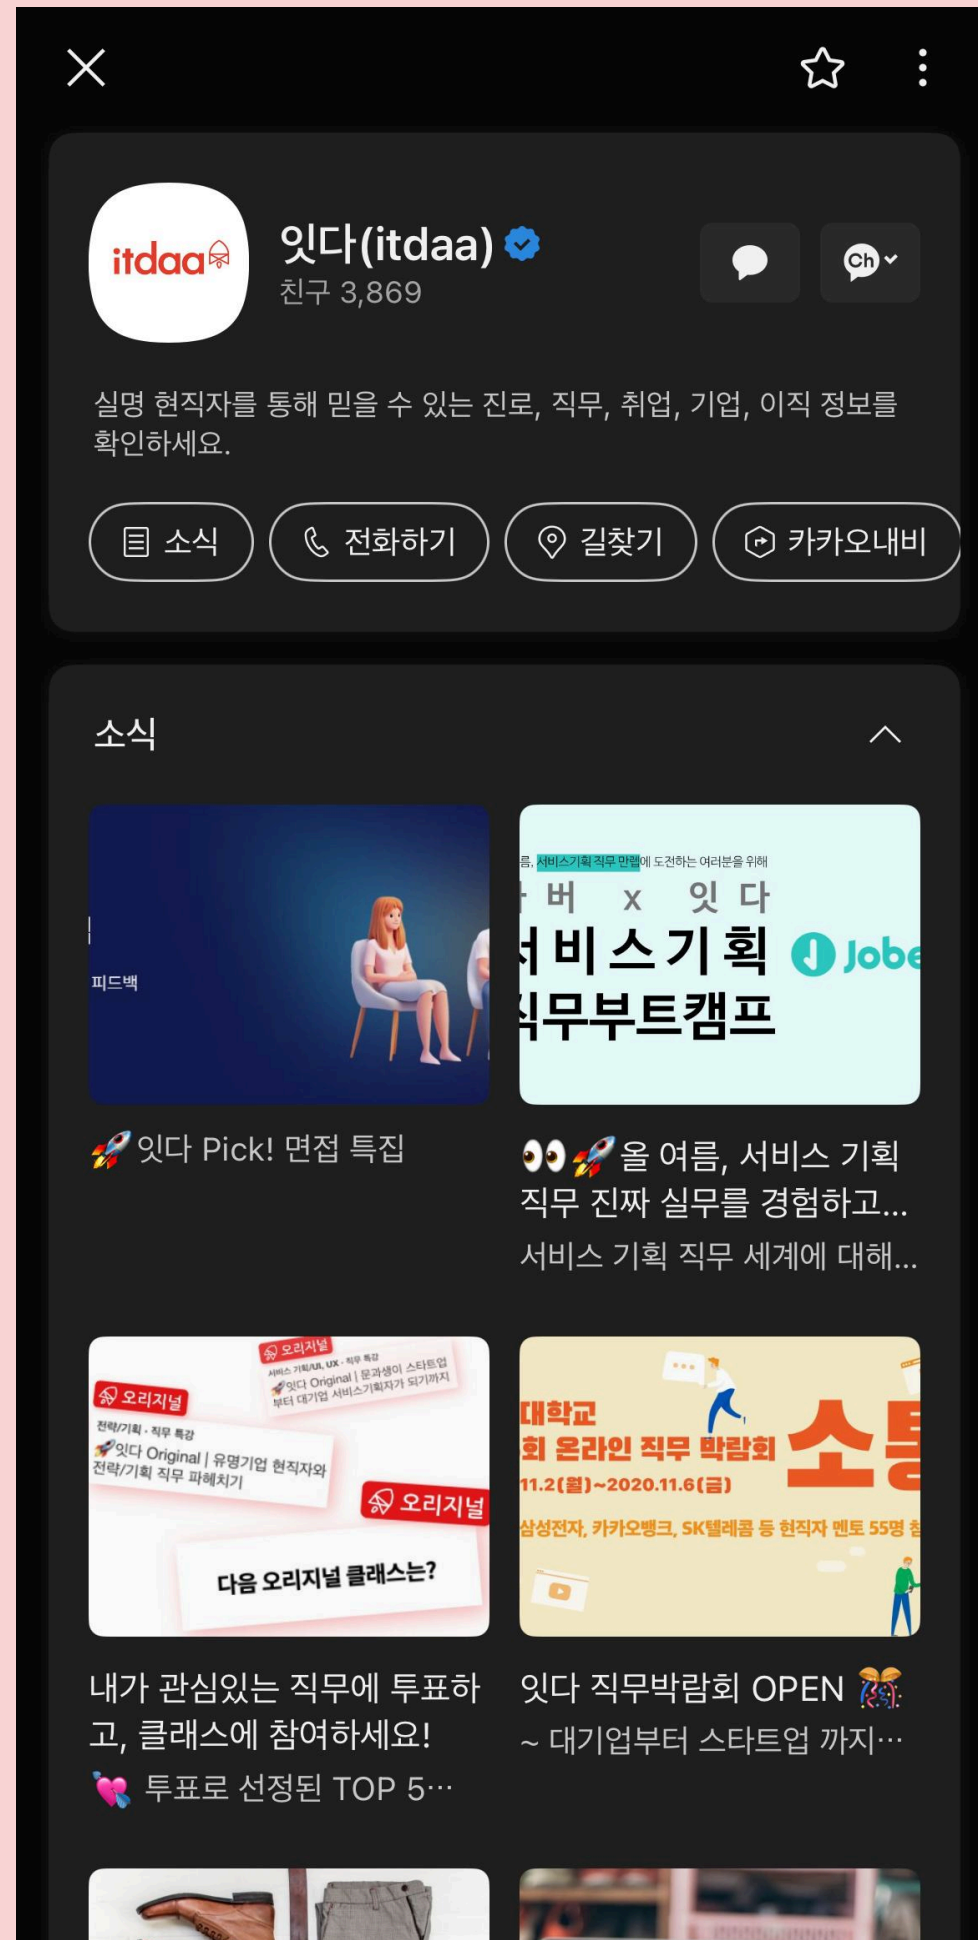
itdaa

잇다(itdaa)
친구 3,869

Ch

실명 현직자를 통해 믿을 수 있는 진로, 직무, 취업, 기업, 이직 정보를 확인하세요.

소식 전화하기 길찾기 카카오내비

소식

피드백

🚀 잇다 Pick! 면접 특집

름, 서비스기획 직무 만렙에 도전하는 여러분을 위해
버 x 잇다
서비스기획
직무부트캠프
Jobe

👀🚀 올 여름, 서비스 기획 직무 진짜 실무를 경험하고...
서비스 기획 직무 세계에 대해...

오리지널
서비스 기획/UI, UX · 직무 특강
잇다 Original | 문과생이 스타트업 부터 대기업 서비스기획자가 되기까지
오리지널
전략/기획 · 직무 특강
잇다 Original | 유명기업 현직자와 전략/기획 직무 파헤치기
오리지널
다음 오리지널 클래스는?

내가 관심있는 직무에 투표하고, 클래스에 참여하세요!
💘 투표로 선정된 TOP 5···

대학교
회 온라인 직무 박람회
11.2(월)~2020.11.6(금)
삼성전자, 카카오뱅크, SK텔레콤 등 현직자 멘토 55명 참
소통

잇다 직무박람회 OPEN 🎊
~ 대기업부터 스타트업 까지···